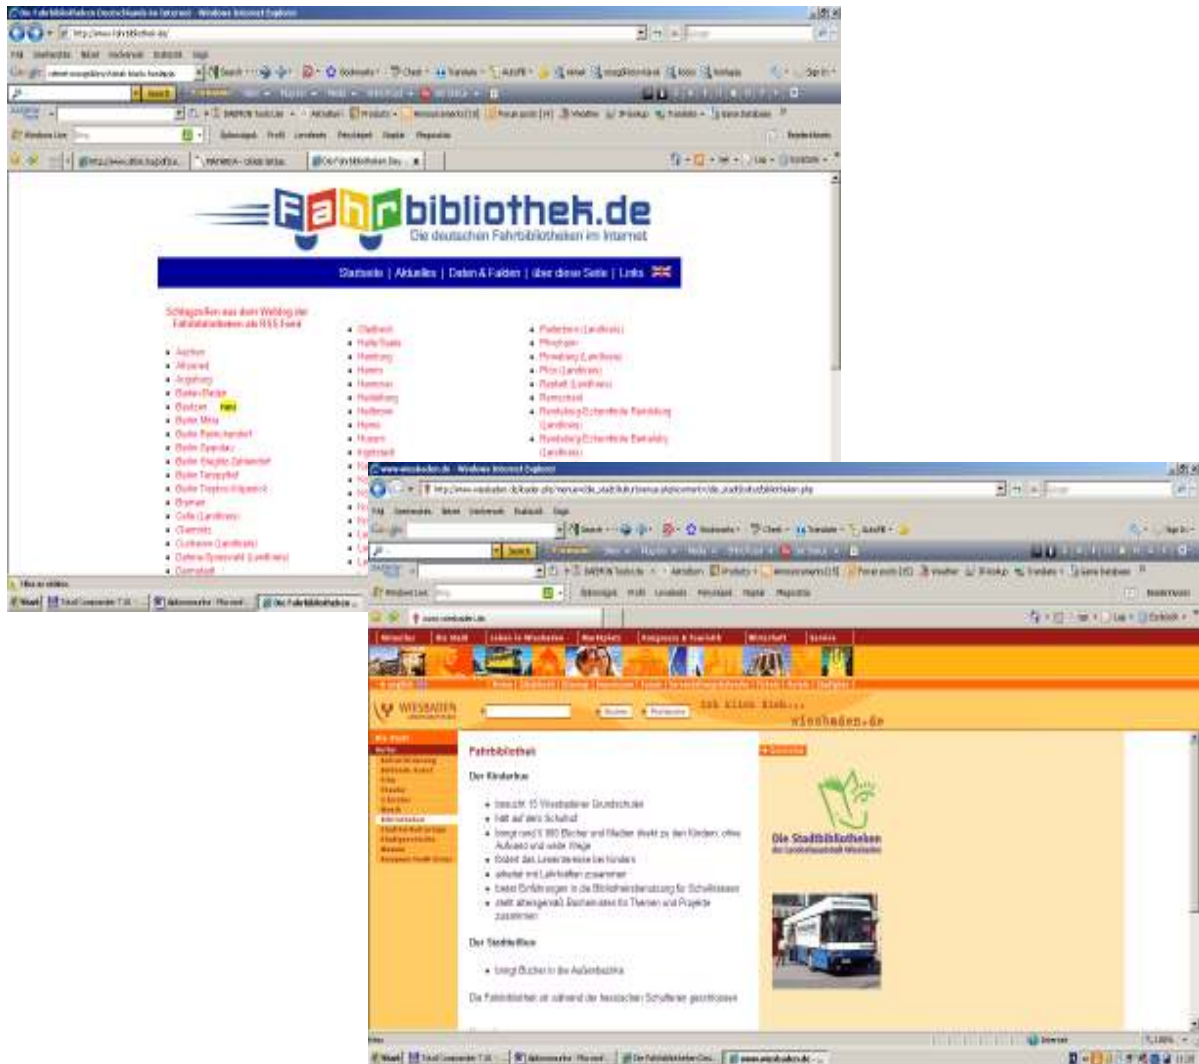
Die Fahrbibliotheken Deutschlands im Internet - Windows Internet Explorer

http://www.fahrbibliothek.de/

Fahrbibliothek.de
Die deutschen Fahrbibliotheken im Internet

Startseite | Aktuelles | Daten & Fakten | über diese Seite | Links

Schlagzeilen aus dem Weblog der Fahrbibliotheken als RSS Feed

- Aachen
- Ahrweiler
- Augsburg
- Baden-Baden
- Bautzen
- Berlin Mitte
- Berlin Reinickendorf
- Berlin Spandau
- Berlin Steglitz-Zehlendorf
- Berlin Tempelhof
- Berlin Treptow-Köpenick
- Bremen
- Celle (Landkreis)
- Chemnitz
- Cuxhaven (Landkreis)
- Dahme-Spreewald (Landkreis)
- Darmstadt

- Gladbeck
- Halle/Saale
- Hamburg
- Hamm
- Hannover
- Heidelberg
- Heilbronn
- Herne
- Husum
- Ingolstadt

- Paderborn (Landkreis)
- Pforzheim
- Pinneberg (Landkreis)
- Plön (Landkreis)
- Rastatt (Landkreis)
- Remscheid
- Rendsburg-Eckernförde Rendsburg (Landkreis)
- Rendsburg-Eckernförde Eckernförde (Landkreis)

www.wiesbaden.de - Windows Internet Explorer

www.wiesbaden.de

WIESBADEN

wiesbaden.de

Fahrbibliothek

Der Kinderbus

- besucht 15 Wiesbadener Grundschulen
- hält auf dem Schulhof
- bringt rund 5.000 Bücher und Medien direkt zu den Kindern, ohne Aufwand und weite Wege
- fördert das Leseinteresse bei Kindern
- arbeitet mit Lehrkräften zusammen
- bietet Einführungen in die Bibliotheksbenutzung für Schulklassen
- stellt altersgemäß Buchmedien für Themen und Projekte zusammen

Der Stadtteilbus

- bringt Bücher in die Außenbezirke

Die Fahrbibliothek ist während der hessischen Schulferien geschlossen

Die Stadtbibliotheken
der Landeshauptstadt Wiesbaden

Start